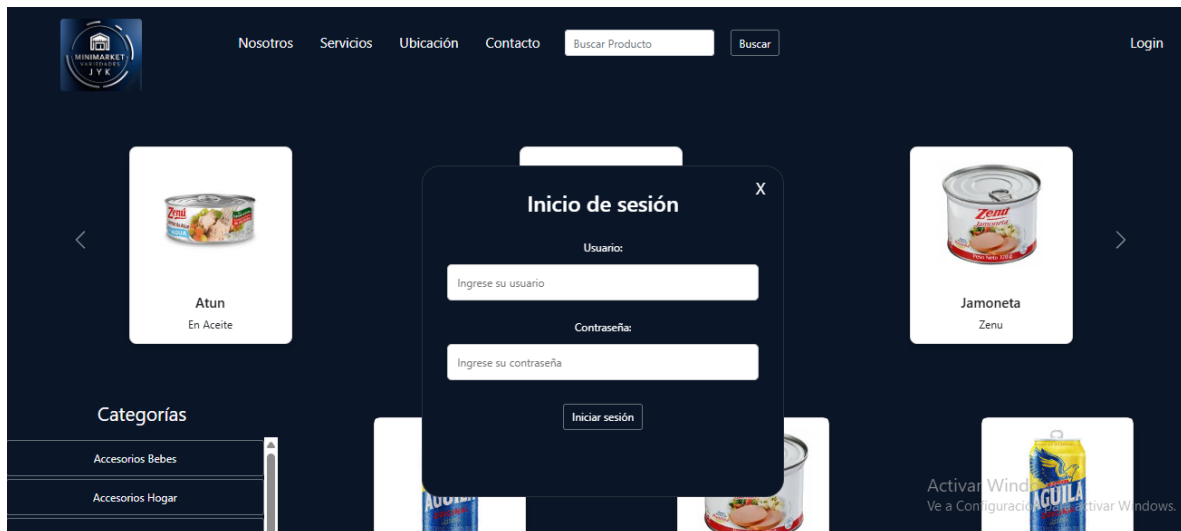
MINIMARKET
VARIEDADES
J Y K

Nosotros Servicios Ubicación Contacto
Buscar Producto
Buscar
Login

Zenú

Atun
En Aceite

Zenú
Jamoneta

Jamoneta
Zenu

X
Inicio de sesión
Usuario:
Ingrese su usuario
Contraseña:
Ingrese su contraseña
Iniciar sesión

Categorías
Accesorios Bebes
Accesorios Hogar

AGUILA

AGUILA

Activar Wind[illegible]
Ve a Configuració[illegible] activar Windows.